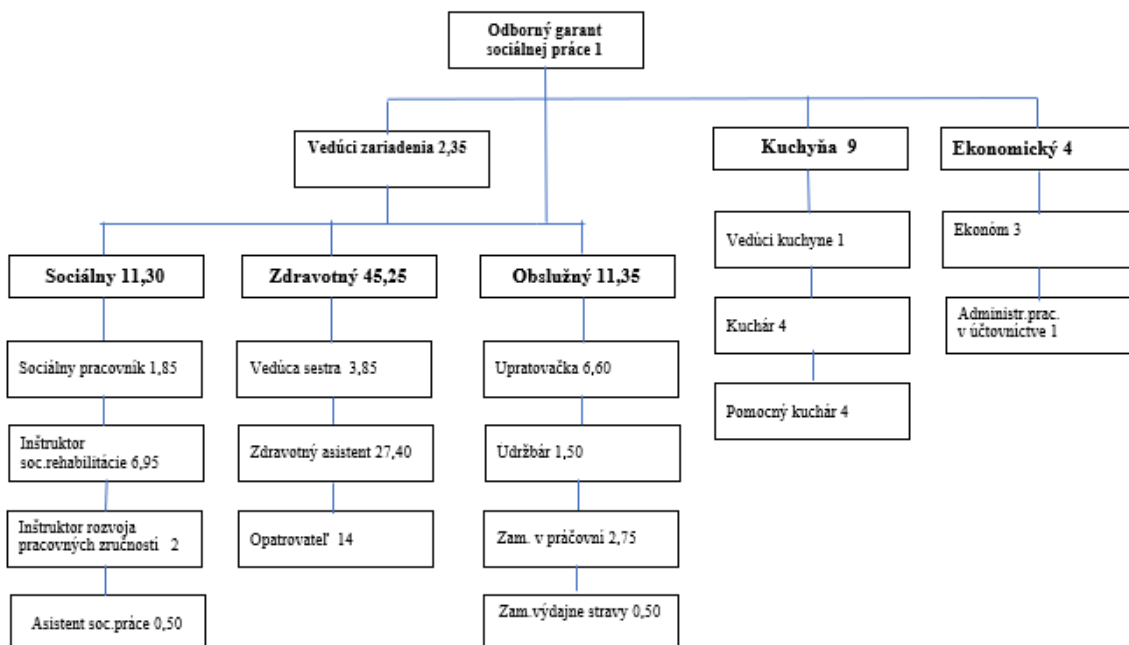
Odborný garant sociálnej práce 1

Vedúci zariadenia 2,35

Kuchyňa 9

Ekonomický 4

Sociálny 11,30

Zdravotný 45,25

Obslužný 11,35

Vedúci kuchyne 1

Ekonóm 3

Administr.prac. v účtovníctve 1

Kuchár 4

Pomocný kuchár 4

Sociálny pracovník 1,85

Inštruktor soc.rehabilitácie 6,95

Inštruktor rozvoja pracovných zručností 2

Asistent soc.práce 0,50

Vedúca sestra 3,85

Zdravotný asistent 27,40

Opatrovateľ 14

Upratovačka 6,60

Udržbár 1,50

Zam. v práčovni 2,75

Zam.výdajne stravy 0,50